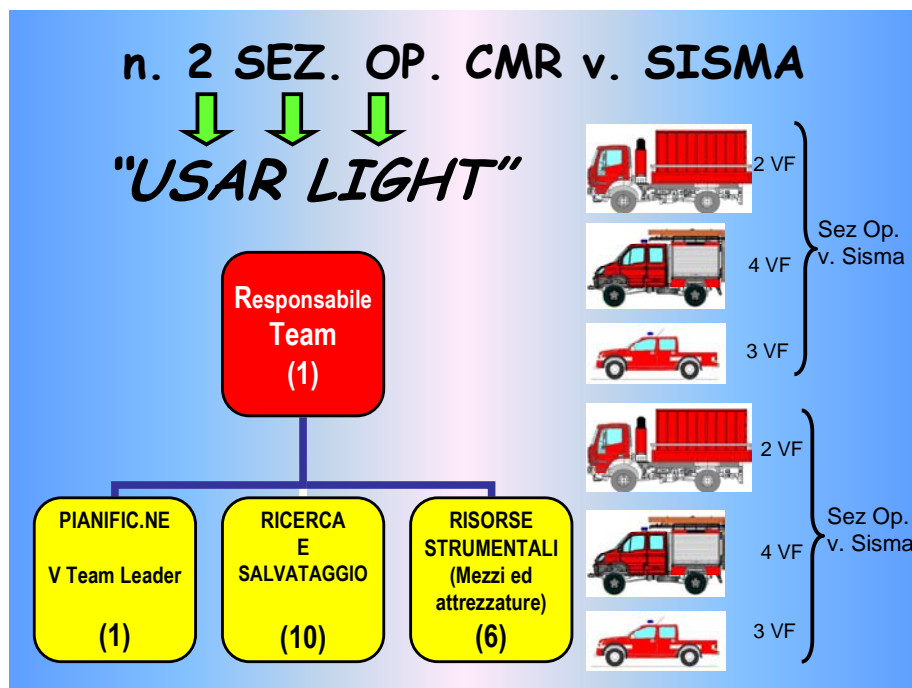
n. 2 SEZ. OP. CMR v. SISMA

"USAR LIGHT"

Responsabile Team
(1)

PIANIFIC.NE

V Team Leader

(1)

RICERCA
E
SALVATAGGIO

(10)

RISORSE
STRUMENTALI
(Mezzi ed attrezzature)

(6)

2 VF

4 VF

3 VF

Sez Op.
v. Sisma

2 VF

4 VF

3 VF

Sez Op.
v. Sisma